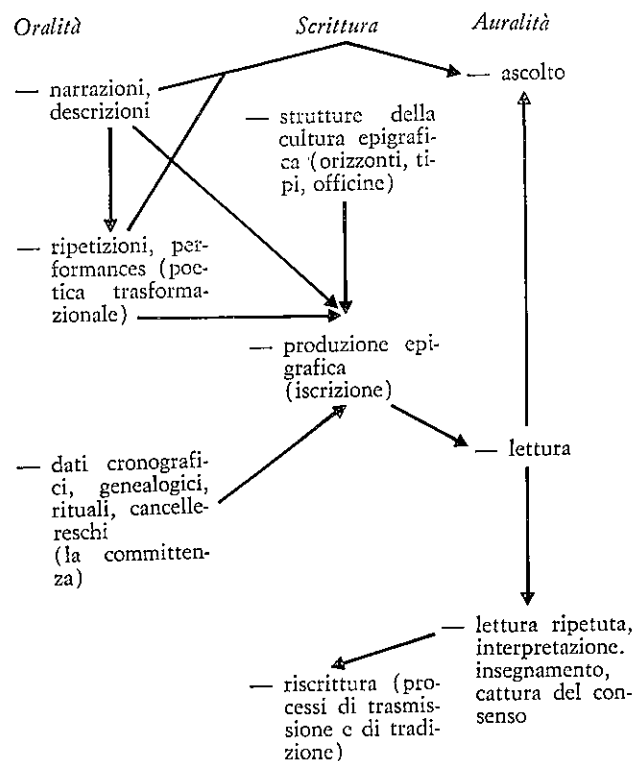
Oralità

Scrittura

Auralità

— narrazioni, descrizioni

— ascolto

— strutture della cultura epigrafica (orizzonti, tipi, officine)

— ripetizioni, performances (poetica trasformazionale)

— produzione epigrafica (iscrizione)

— lettura

— dati cronografici, genealogici, rituali, cancellereschi (la committenza)

— lettura ripetuta, interpretazione. insegnamento, cattura del consenso

— riscrittura (processi di trasmissione e di tradizione)